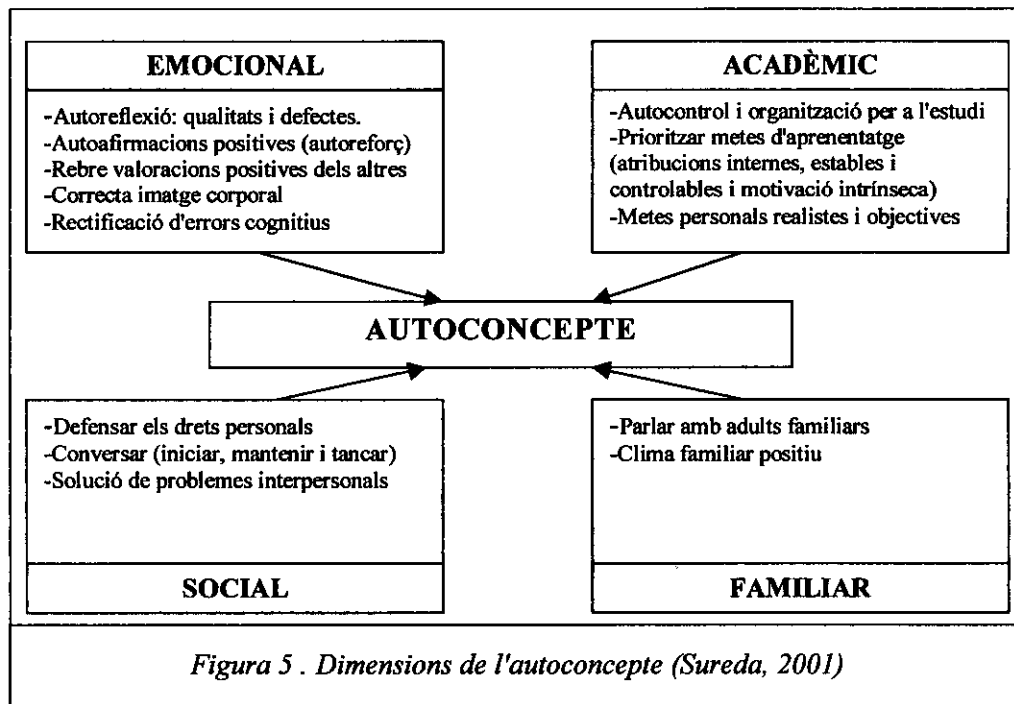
EMOCIONAL

-Autoreflexió: qualitats i defectes.
-Autoafirmacions positives (autoreforç)
-Rebre valoracions positives dels altres
-Correcta imatge corporal
-Rectificació d'errors cognitius

ACADÈMIC

-Autocontrol i organització per a l'estudi
-Prioritzar metes d'aprenentatge (atribucions internes, estables i controlables i motivació intrínseca)
-Metes personals realistes i objectives

AUTOCONCEPTE

-Defensar els drets personals
-Conversar (iniciar, mantenir i tancar)
-Solució de problemes interpersonals

SOCIAL

-Parlar amb adults familiars
-Clima familiar positiu

FAMILIAR

Figura 5 . Dimensions de l'autoconcepte (Sureda, 2001)